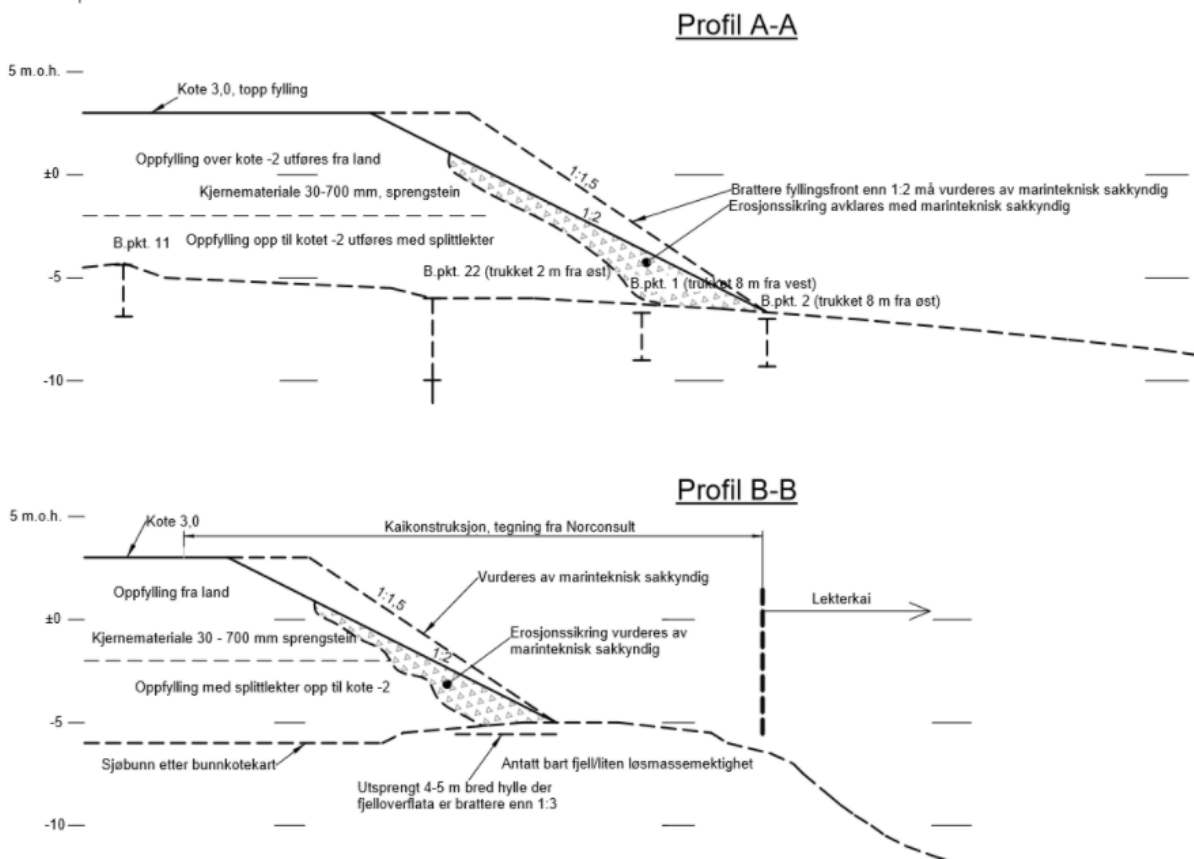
Profil A-A

5 m.o.h.

Kote 3,0, topp fylling

Oppfylling over kote -2 utføres fra land

±0

1:1,5

Kjernemateriale 30-700 mm, sprengstein

1:2

Brattere fyllingsfront enn 1:2 må vurderes av marinteknisk sakkyndig

Erosjonssikring avklares med marinteknisk sakkyndig

B.pkt. 11

Oppfylling opp til kotet -2 utføres med splittlekter

-5

B.pkt. 22 (trukket 2 m fra øst)

B.pkt. 1 (trukket 8 m fra vest)

B.pkt. 2 (trukket 8 m fra øst)

-10

Profil B-B

5 m.o.h.

Kote 3,0

Kaikonstruksjon, tegning fra Norconsult

Oppfylling fra land

1:1,5

Vurderes av marinteknisk sakkyndig

±0

Lekterkai

Kjernemateriale 30 - 700 mm sprengstein

Erosjonssikring vurderes av marinteknisk sakkyndig

1:2

Oppfylling med splittlekter opp til kote -2

-5

Sjøbunn etter bunnkotekart

Antatt bart fjell/liten løsmassemektighet

Utsprengt 4-5 m bred hylle der fjelloverflata er brattere enn 1:3

-10